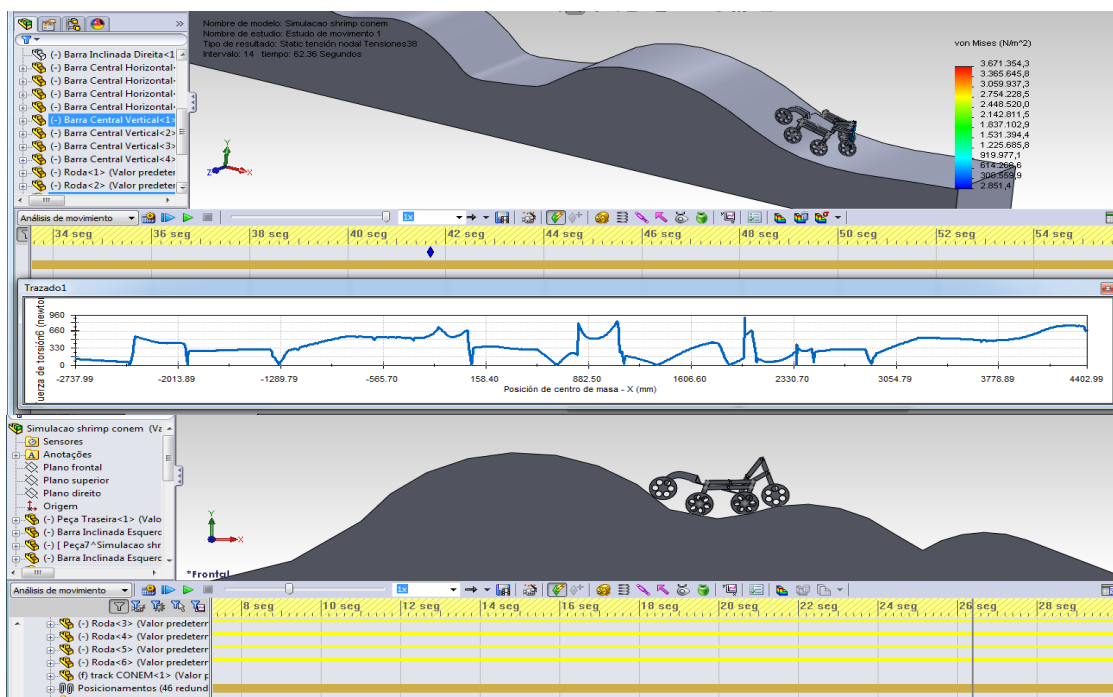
(-) Barra Inclinada Direita<1
(-) Barra Central Horizontal
(-) Barra Central Horizontal
(-) Barra Central Horizontal
(-) Barra Central Horizontal
(-) Barra Central Vertical<1>
(-) Barra Central Vertical<2>
(-) Barra Central Vertical<3>
(-) Barra Central Vertical<4>
(-) Roda<1> (Valor predeter
(-) Roda<2> (Valor predeter

Nombre de modelo: Simulacao shrimp conem
Nombre de estudio: Estudo de movimento 1
Tipo de resultado: Static tensión nodal Tensiones38
Intervalo: 14 tiempo: 62.36 Segundos

von Mises (N/m^2)
3.671.354,3
3.365.645,8
3.059.937,3
2.754.228,5
2.448.520,0
2.142.811,5
1.837.102,9
1.531.394,4
1.225.685,8
919.977,1
614.268,6
308.559,9
2.851,4

Análisis de movimiento
1x
34 seg | 36 seg | 38 seg | 40 seg | 42 seg | 44 seg | 46 seg | 48 seg | 50 seg | 52 seg | 54 seg

Trazado1
uerza de torsión6 (newtor
960
660
330
0
-2737.99 | -2013.89 | -1289.79 | -565.70 | 158.40 | 882.50 | 1606.60 | 2330.70 | 3054.79 | 3778.89 | 4402.99
Posición de centro de masa - X (mm)

Simulacao shrimp conem (Va
Sensores
Anotações
Plano frontal
Plano superior
Plano direito
Origem
(-) Peça Traseira<1> (Valo
(-) Barra Inclinada Esquerc
(-) [ Peça7^Simulacao shr
(-) Barra Inclinada Esquerc

*Frontal

Análisis de movimiento
1x
8 seg | 10 seg | 12 seg | 14 seg | 16 seg | 18 seg | 20 seg | 22 seg | 24 seg | 26 seg | 28 seg
(-) Roda<3> (Valor predeterr
(-) Roda<4> (Valor predeterr
(-) Roda<5> (Valor predeterr
(-) Roda<6> (Valor predeterr
(f) track CONEM<1> (Valor p
Posicionamentos (46 redund